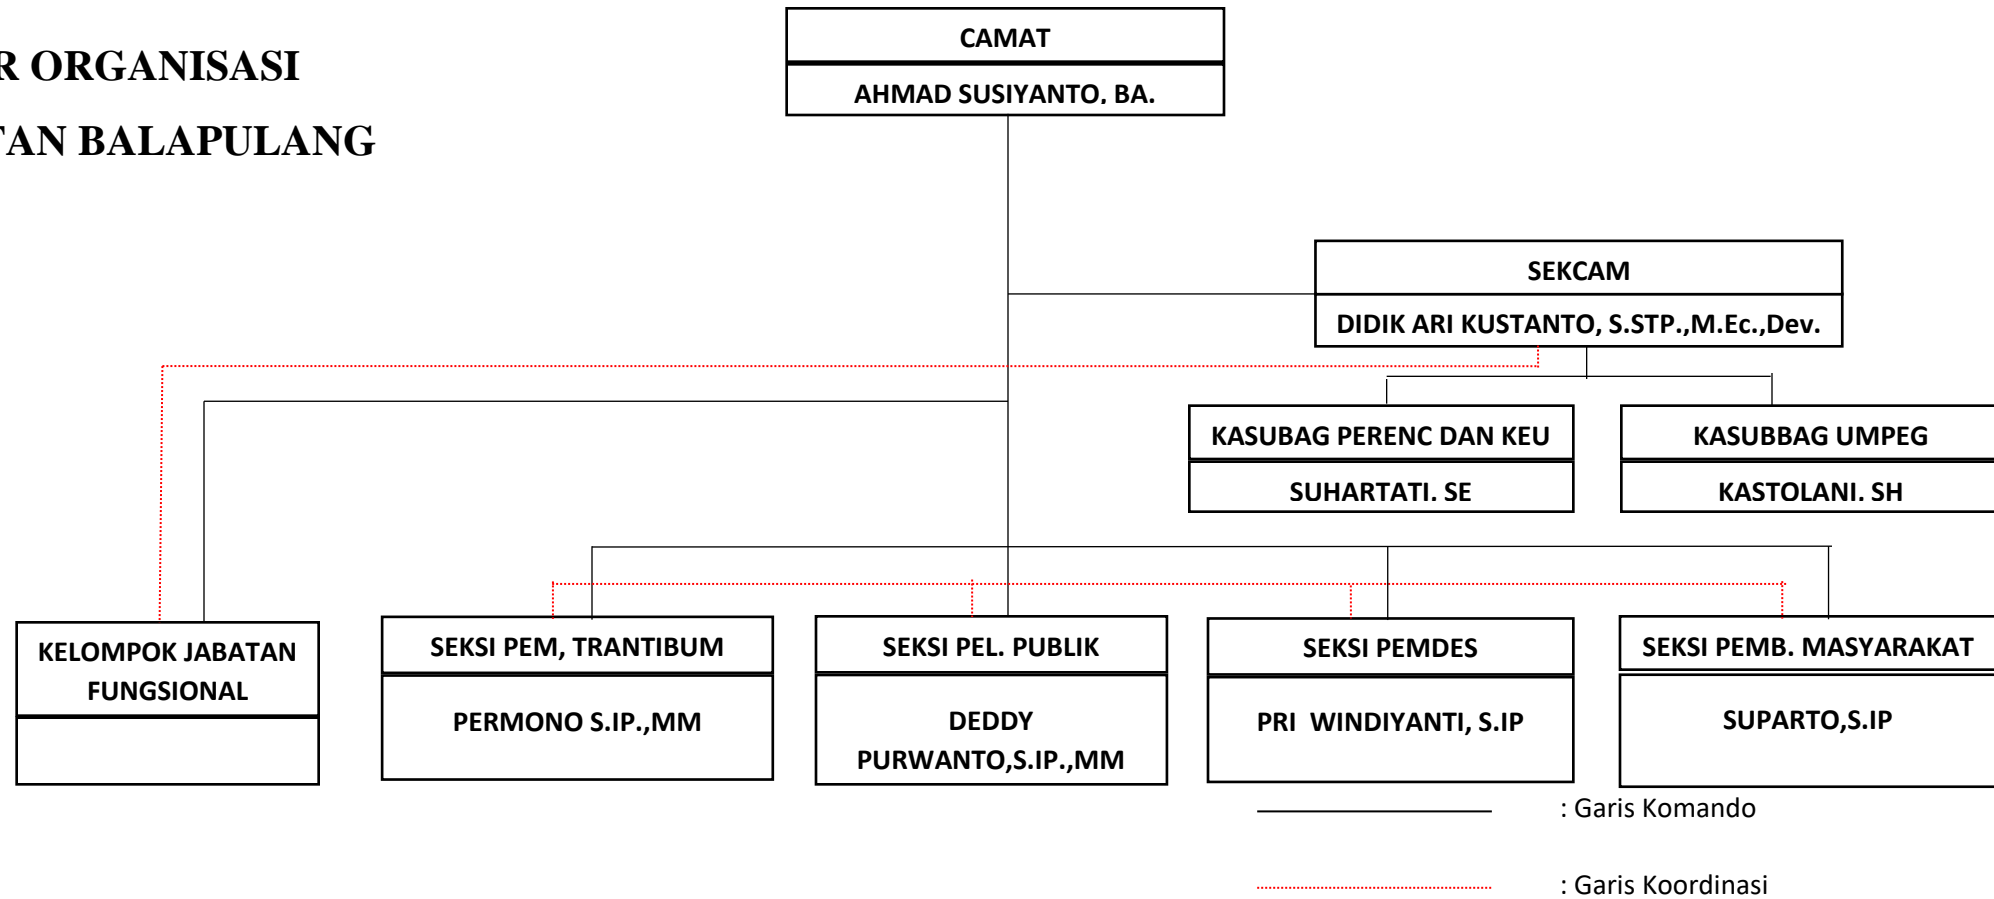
R ORGANISASI
TAN BALAPULANG

CAMAT
AHMAD SUSIYANTO, BA.

SEKCAM
DIDIK ARI KUSTANTO, S.STP.,M.Ec.,Dev.

KASUBAG PERENC DAN KEU
SUHARTATI. SE

KASUBBAG UMPEG
KASTOLANI. SH

KELOMPOK JABATAN FUNGSIONAL

SEKSI PEM, TRANTIBUM
PERMONO S.IP.,MM

SEKSI PEL. PUBLIK
DEDDY PURWANTO,S.IP.,MM

SEKSI PEMDES
PRI WINDIYANTI, S.IP

SEKSI PEMB. MASYARAKAT
SUPARTO,S.IP

: Garis Komando

: Garis Koordinasi